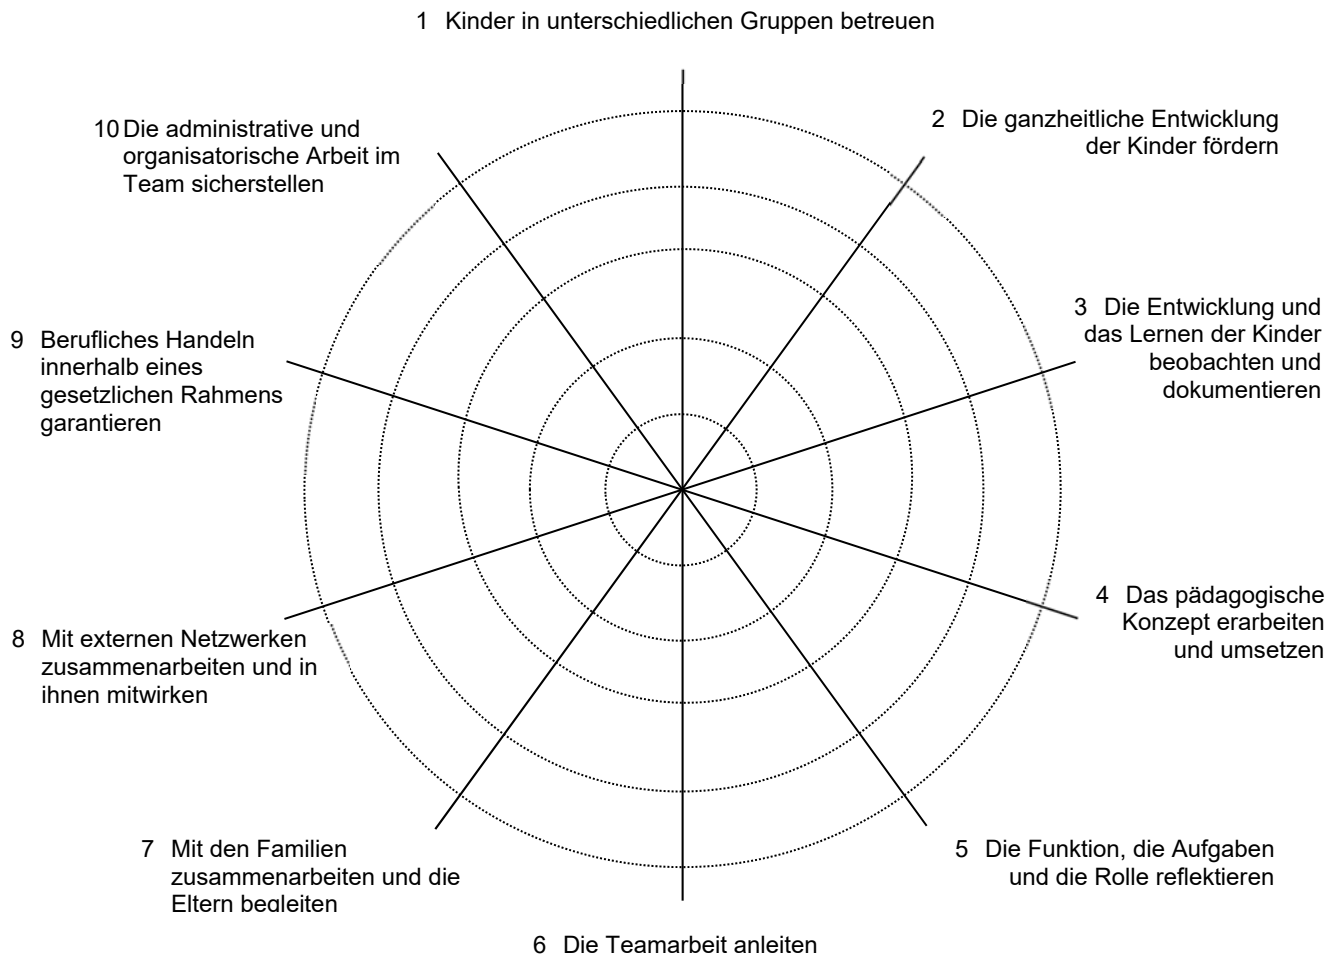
1 Kinder in unterschiedlichen Gruppen betreuen

2 Die ganzheitliche Entwicklung der Kinder fördern

3 Die Entwicklung und das Lernen der Kinder beobachten und dokumentieren

4 Das pädagogische Konzept erarbeiten und umsetzen

5 Die Funktion, die Aufgaben und die Rolle reflektieren

6 Die Teamarbeit anleiten

7 Mit den Familien zusammenarbeiten und die Eltern begleiten

8 Mit externen Netzwerken zusammenarbeiten und in ihnen mitwirken

9 Berufliches Handeln innerhalb eines gesetzlichen Rahmens garantieren

10 Die administrative und organisatorische Arbeit im Team sicherstellen